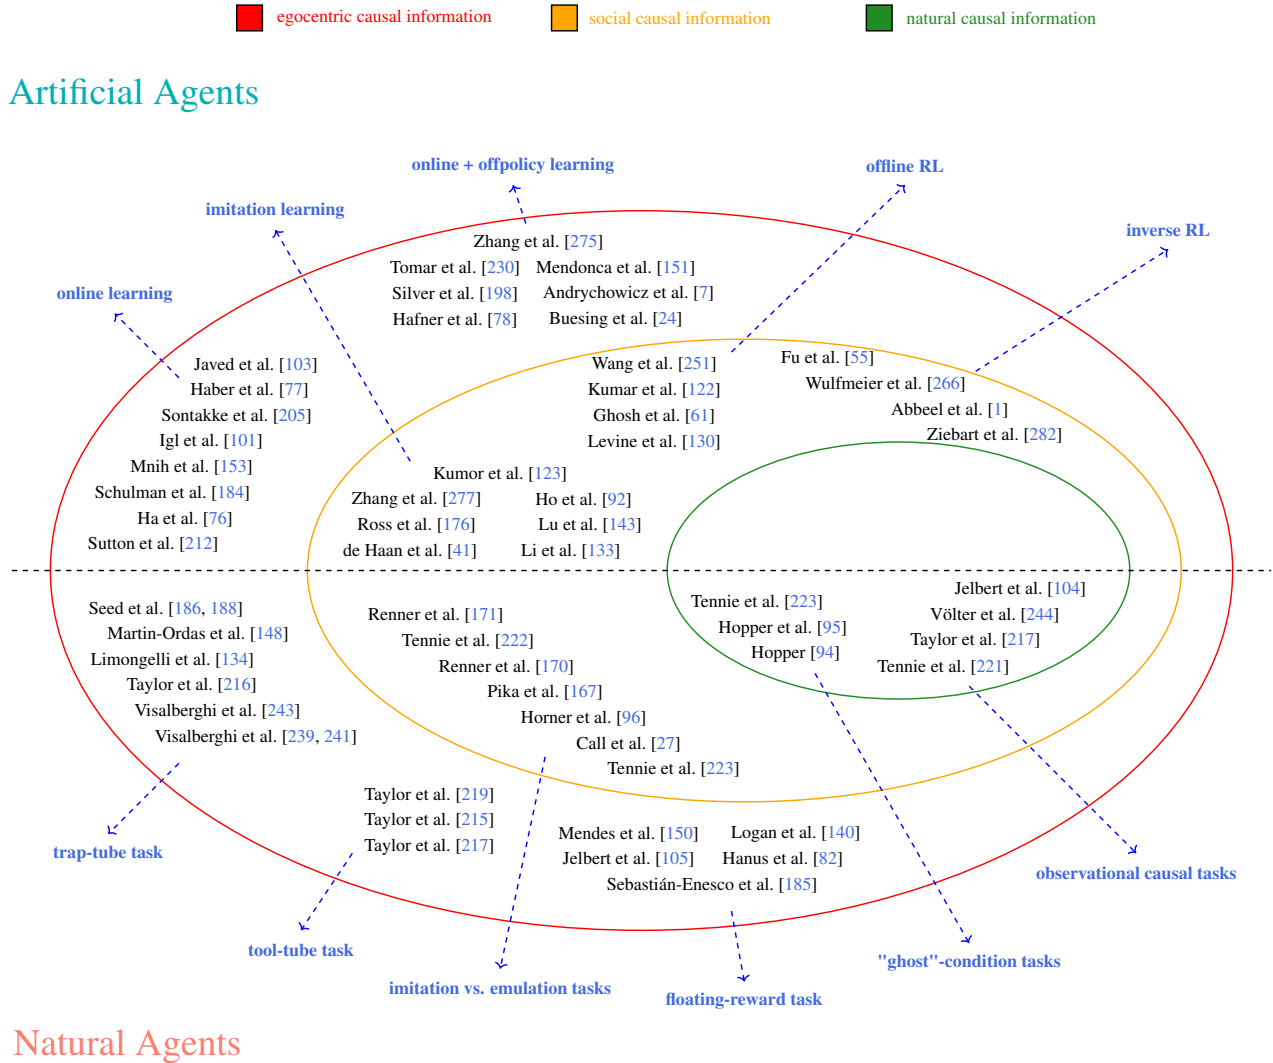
egocentric causal information social causal information natural causal information

Artificial Agents

online + offpolicy learning

offline RL

imitation learning

inverse RL

online learning

Zhang et al. [275]
Tomar et al. [230] Mendonca et al. [151]
Silver et al. [198] Andrychowicz et al. [7]
Hafner et al. [78] Buesing et al. [24]

Javed et al. [103]
Haber et al. [77]
Sontakke et al. [205]
Igl et al. [101]
Mnih et al. [153]
Schulman et al. [184]
Ha et al. [76]
Sutton et al. [212]

Wang et al. [251]
Kumar et al. [122]
Ghosh et al. [61]
Levine et al. [130]

Fu et al. [55]
Wulfmeier et al. [266]
Abbeel et al. [1]
Ziebart et al. [282]

Kumor et al. [123]
Zhang et al. [277] Ho et al. [92]
Ross et al. [176] Lu et al. [143]
de Haan et al. [41] Li et al. [133]

Seed et al. [186, 188]
Martin-Ordas et al. [148]
Limongelli et al. [134]
Taylor et al. [216]
Visalberghi et al. [243]
Visalberghi et al. [239, 241]

Renner et al. [171]
Tennie et al. [222]
Renner et al. [170]
Pika et al. [167]
Horner et al. [96]
Call et al. [27]
Tennie et al. [223]

Tennie et al. [223]
Hopper et al. [95]
Hopper [94]

Jelbert et al. [104]
Völter et al. [244]
Taylor et al. [217]
Tennie et al. [221]

Taylor et al. [219]
Taylor et al. [215]
Taylor et al. [217]

Mendes et al. [150] Logan et al. [140]
Jelbert et al. [105] Hanus et al. [82]
Sebastián-Enesco et al. [185]

trap-tube task

observational causal tasks

tool-tube task

"ghost"-condition tasks

imitation vs. emulation tasks

floating-reward task

Natural Agents